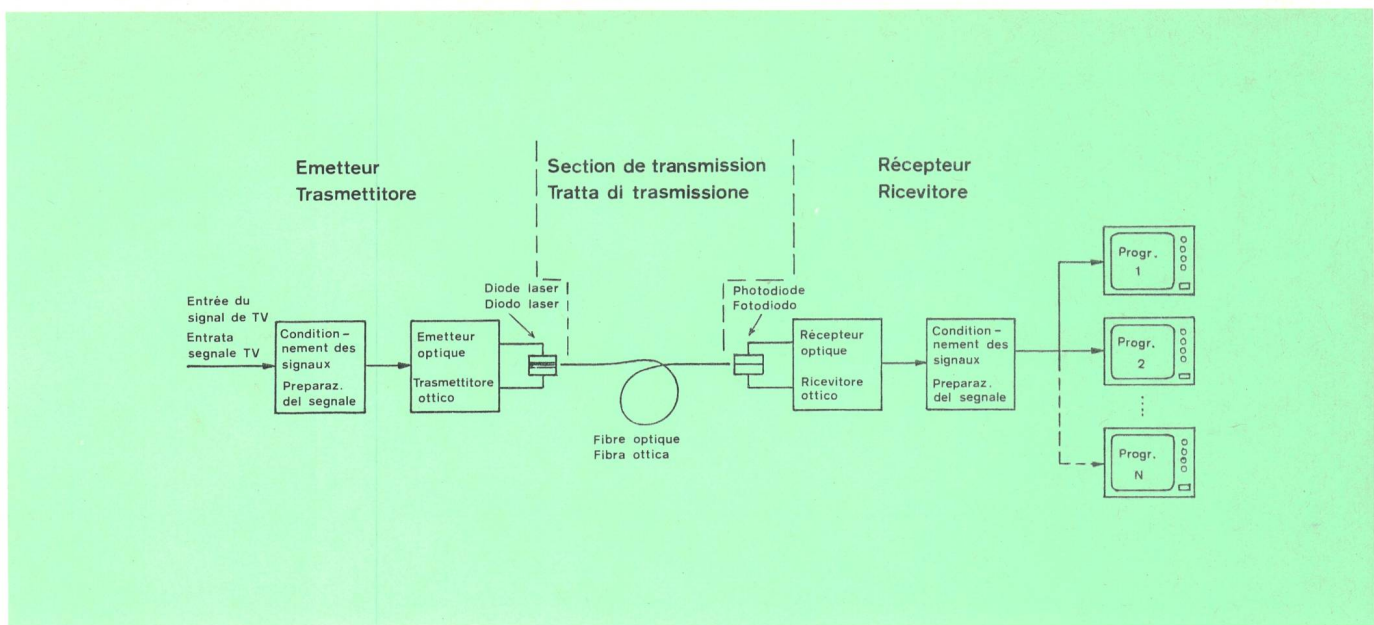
Emetteur
Trasmettitore

Section de transmission
Tratta di trasmissione

Récepteur
Ricevitore

Entrée du signal de TV
Entrata segnale TV

Condition-nement des signaux
Preparaz. del segnale

Emetteur optique
Trasmettitore ottico

Diode laser
Diodo laser

Fibre optique
Fibra ottica

Photodiode
Fotodiodo

Rècepteur optique
Ricevitore ottico

Condition-nement des signaux
Preparaz. del segnale

Progr. 1

Progr. 2

Progr. N